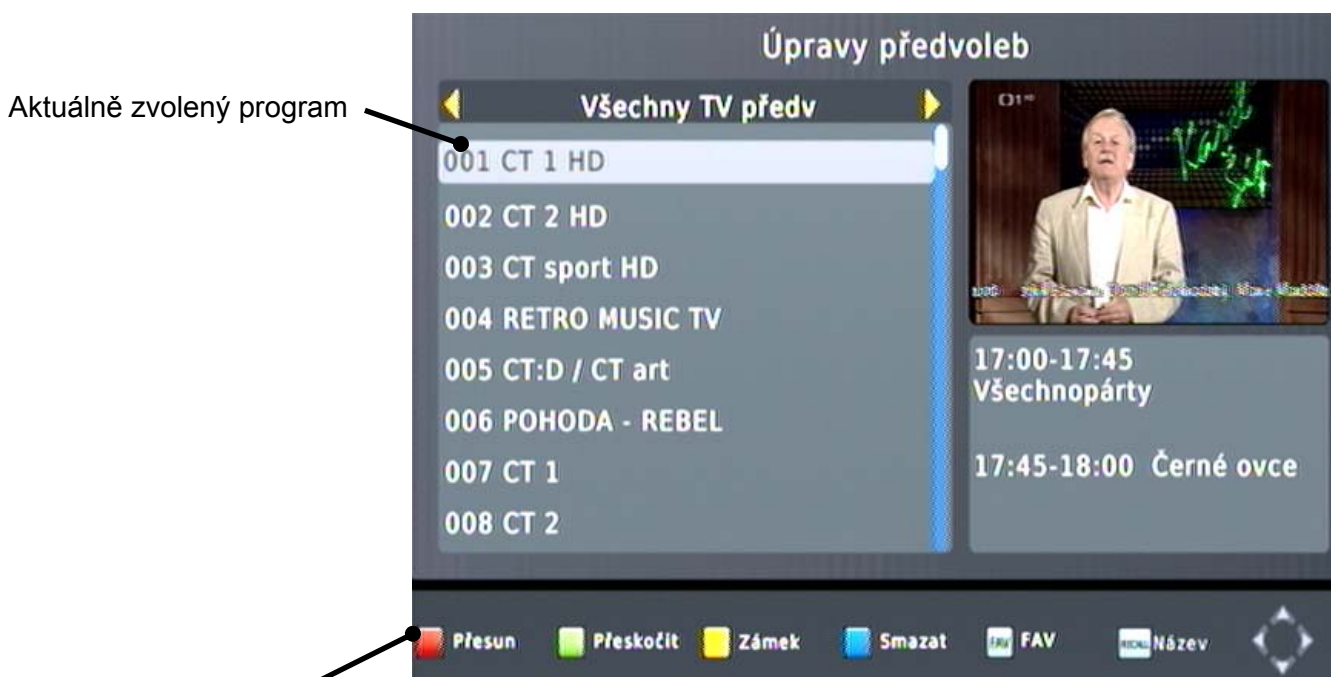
Aktuálně zvolený program

Úpravy předvoleb

Všechny TV předv

001 CT 1 HD

002 CT 2 HD

003 CT sport HD

004 RETRO MUSIC TV

005 CT:D / CT art

006 POHODA - REBEL

007 CT 1

008 CT 2

17:00-17:45 Všechnopárty

17:45-18:00 Černé ovce

Přesun Přeskočit Zámek Smazat FAV FAV Název